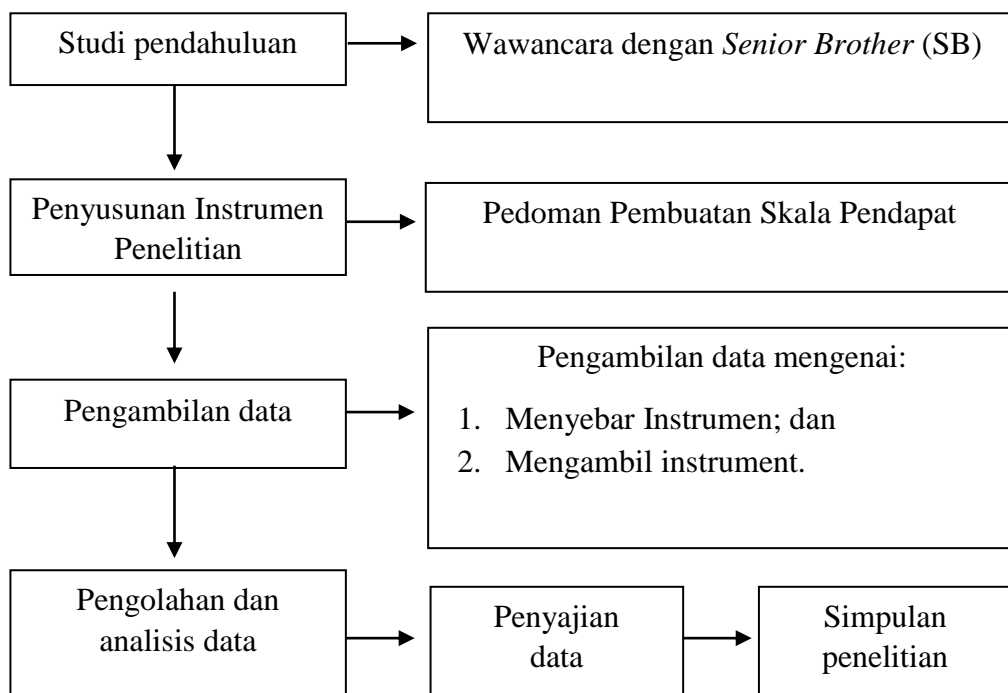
Studi pendahuluan

Wawancara dengan *Senior Brother* (SB)

Penyusunan Instrumen Penelitian

Pedoman Pembuatan Skala Pendapat

Pengambilan data

Pengambilan data mengenai:

1. Menyebar Instrumen; dan
2. Mengambil instrument.

Pengolahan dan analisis data

Penyajian data

Simpulan penelitian